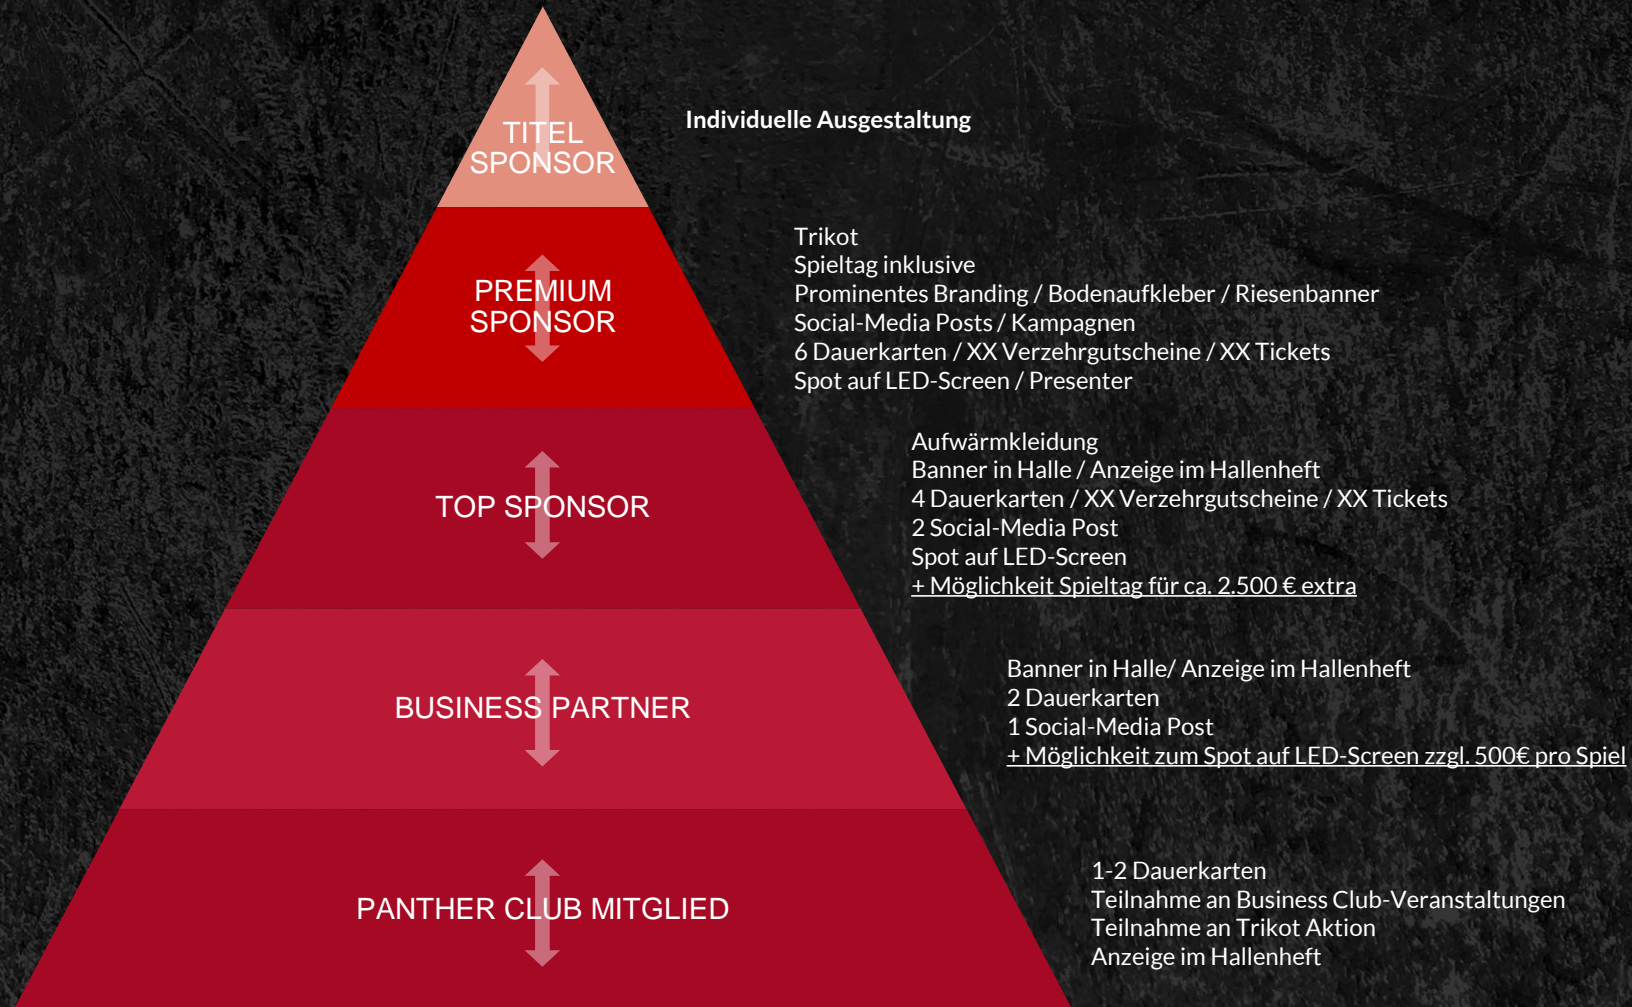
TITEL SPONSOR

Individuelle Ausgestaltung

PREMIUM SPONSOR

Trikot
Spieltag inklusive
Prominentes Branding / Bodenaufkleber / Riesenbanner
Social-Media Posts / Kampagnen
6 Dauerkarten / XX Verzehrgutscheine / XX Tickets
Spot auf LED-Screen / Presenter

TOP SPONSOR

Aufwärmkleidung
Banner in Halle / Anzeige im Hallenheft
4 Dauerkarten / XX Verzehrgutscheine / XX Tickets
2 Social-Media Post
Spot auf LED-Screen
+ Möglichkeit Spieltag für ca. 2.500 € extra

BUSINESS PARTNER

Banner in Halle/ Anzeige im Hallenheft
2 Dauerkarten
1 Social-Media Post
+ Möglichkeit zum Spot auf LED-Screen zzgl. 500€ pro Spiel

PANTHER CLUB MITGLIED

1-2 Dauerkarten
Teilnahme an Business Club-Veranstaltungen
Teilnahme an Trikot Aktion
Anzeige im Hallenheft